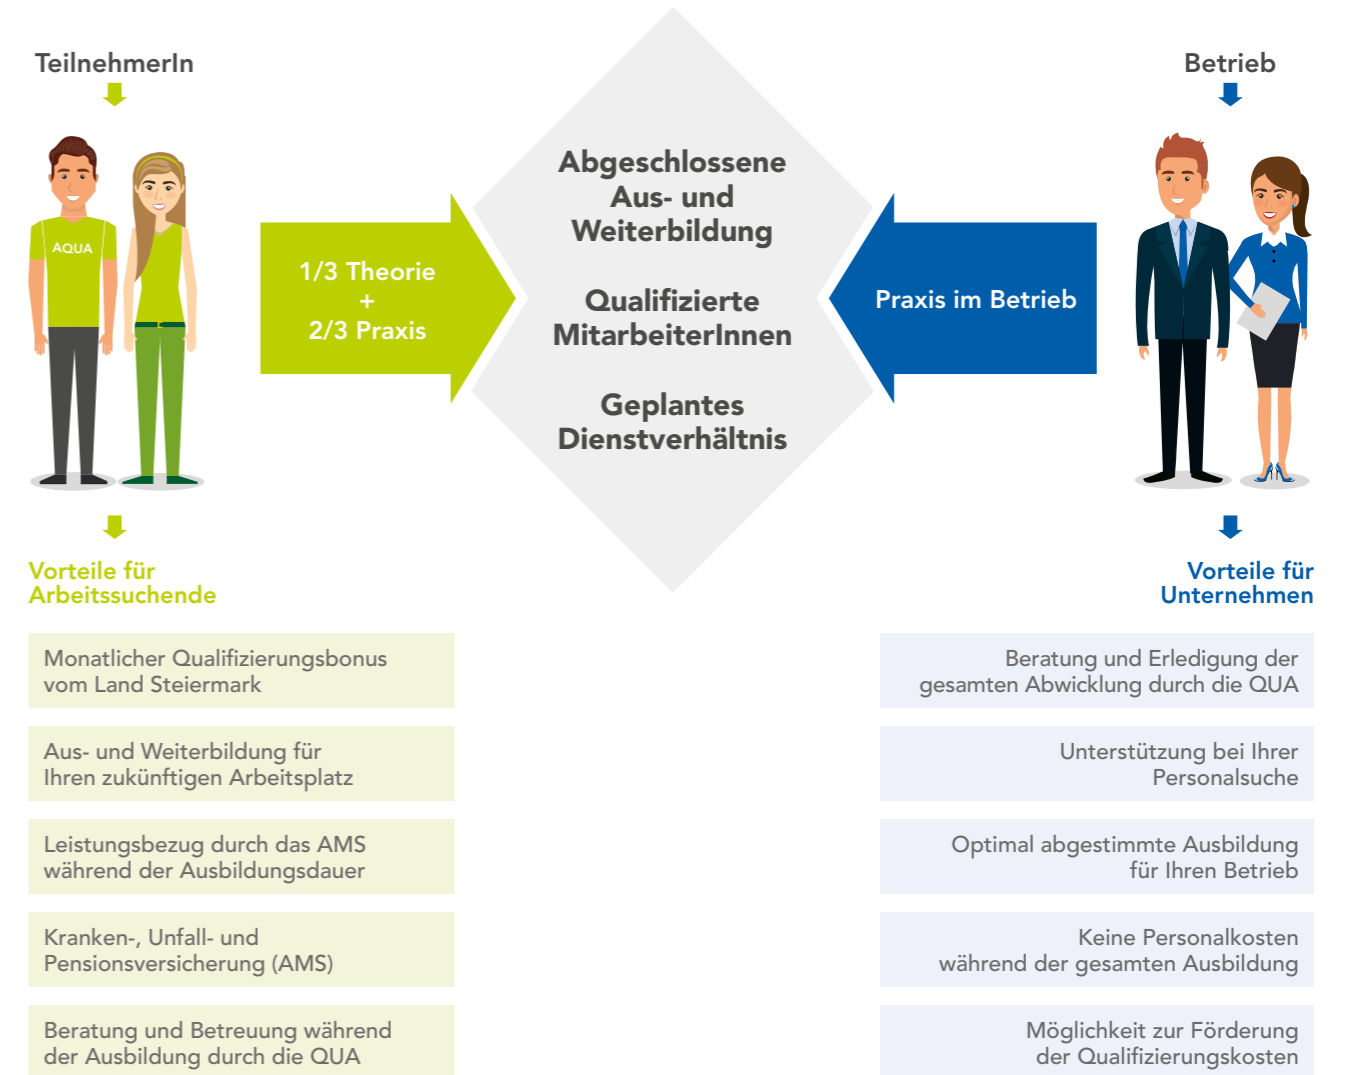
TeilnehmerIn

AQUA

1/3 Theorie
+
2/3 Praxis

Abgeschlossene Aus- und Weiterbildung

Qualifizierte MitarbeiterInnen

Geplantes Dienstverhältnis

Praxis im Betrieb

Betrieb

Vorteile für Arbeitssuchende

Monatlicher Qualifizierungsbonus vom Land Steiermark

Aus- und Weiterbildung für Ihren zukünftigen Arbeitsplatz

Leistungsbezug durch das AMS während der Ausbildungsdauer

Kranken-, Unfall- und Pensionsversicherung (AMS)

Beratung und Betreuung während der Ausbildung durch die QUA

Vorteile für Unternehmen

Beratung und Erledigung der gesamten Abwicklung durch die QUA

Unterstützung bei Ihrer Personalsuche

Optimal abgestimmte Ausbildung für Ihren Betrieb

Keine Personalkosten während der gesamten Ausbildung

Möglichkeit zur Förderung der Qualifizierungskosten